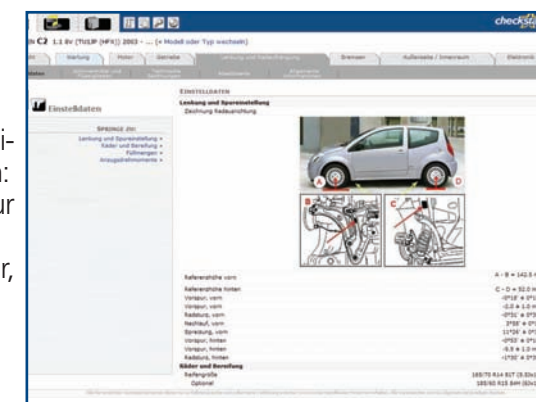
checks

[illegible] C2 1.1 8V (TU1JP (HFX)) 2003 - ... (« Modell oder Typ wechseln)

Wartung | Motor | Getriebe | Lenkung und Radaufhängung | Bremsen | Außenseite / Innenraum | Elektronik

Einstelldaten

SPRINGE ZU:
Lenkung und Spureinstellung »
Räder und Bereifung »
Füllmengen »
Anzugsdrehmomente »

EINSTELLDATEN
Lenkung und Spureinstellung
Zeichnung Radausrichtung

A B C D

| Referenzhöhe vorn | A - B = 142.5 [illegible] |
|---|---|
| Referenzhöhe hinten | C - D = 52.0 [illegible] |
| Vorspur, vorn | -0°18' ± 0°1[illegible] |
| Vorspur, vorn | -2.0 ± 1.0 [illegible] |
| Radsturz, vorn | -0°31' ± 0°3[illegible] |
| Nachlauf, vorn | 3°55' ± 0°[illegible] |
| Spreizung, vorn | 11°26' ± 0°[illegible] |
| Vorspur, hinten | -0°53' ± 0°1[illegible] |
| Vorspur, hinten | -5.9 ± 1.0 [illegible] |
| Radsturz, hinten | -1°30' ± 0°3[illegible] |

Räder und Bereifung

| Reifengröße | 165/70 R14 81T (5.5Jx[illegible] |
|---|---|
| Optional | 185/60 R15 84H (6Jx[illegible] |

i-
n:
ur

r,